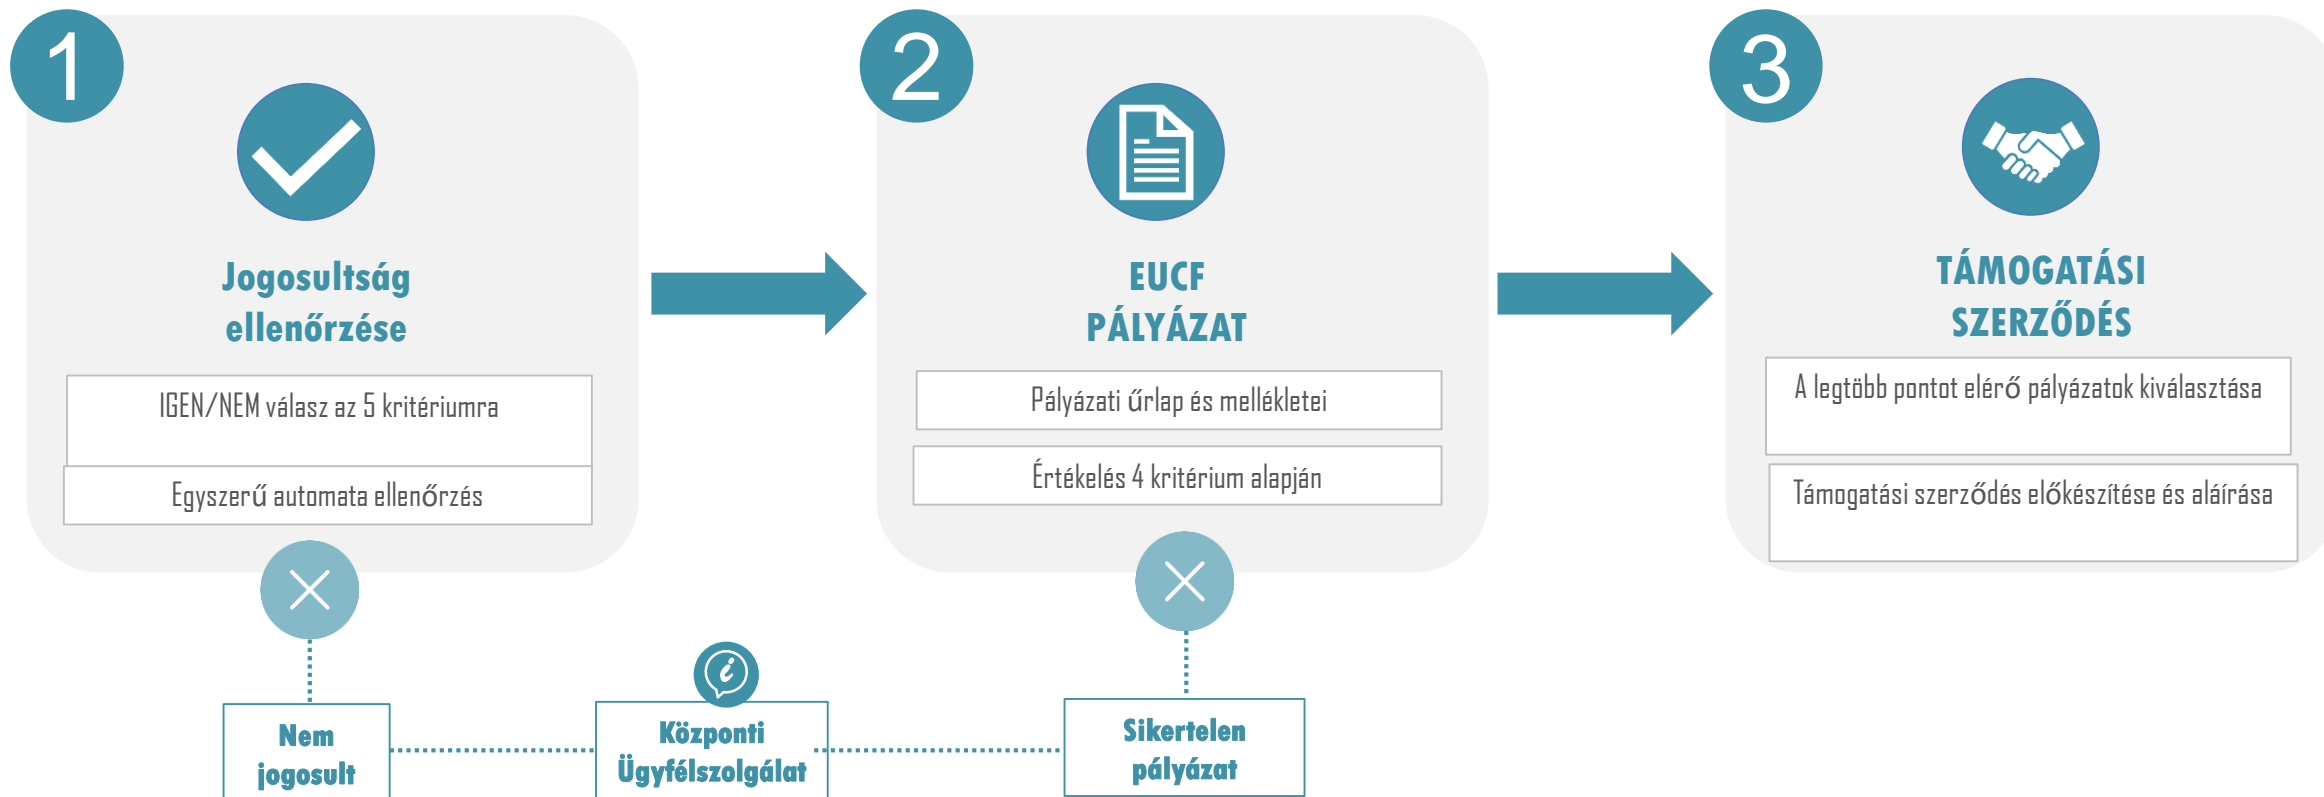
1

Jogosultság ellenőrzése

IGEN/NEM válasz az 5 kritériumra

Egyszerű automata ellenőrzés

2

EUCF PÁLYÁZAT

Pályázati űrlap és mellékletei

Értékelés 4 kritérium alapján

3

TÁMOGATÁSI SZERZŐDÉS

A legtöbb pontot elérő pályázatok kiválasztása

Támogatási szerződés előkészítése és aláírása

Nem jogosult

Központi Ügyfélszolgálat

Sikertelen pályázat